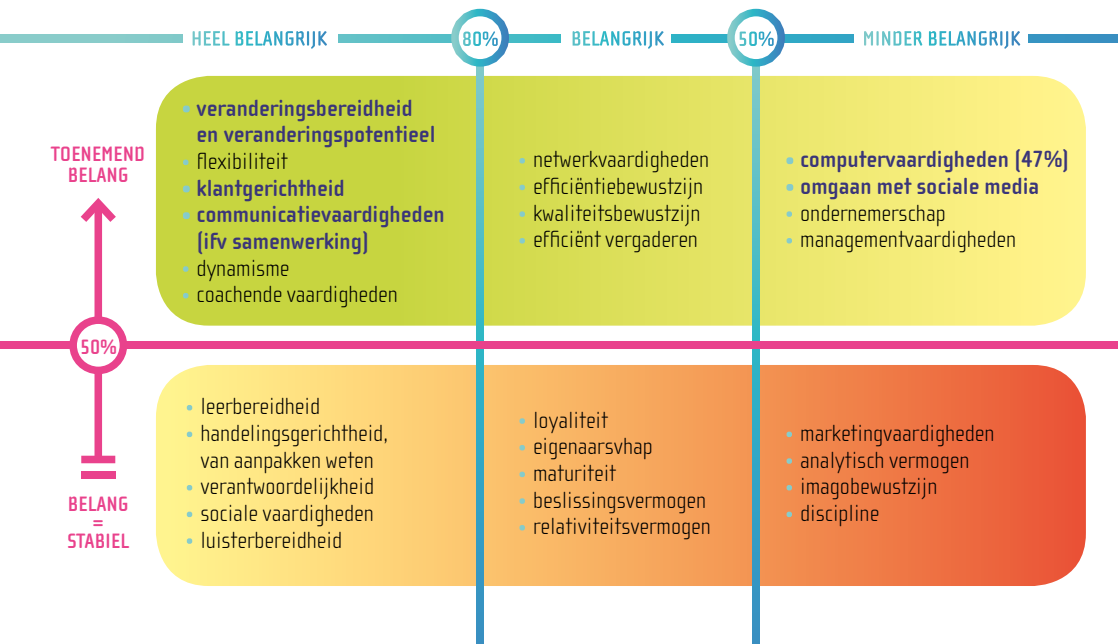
HEEL BELANGRIJK 80% BELANGRIJK 50% MINDER BELANGRIJK

TOENEMEND BELANG

• veranderingsbereidheid en veranderingspotentieel
• flexibiliteit
• klantgerichtheid
• communicatievaardigheden (ifv samenwerking)
• dynamisme
• coachende vaardigheden

• netwerkvaardigheden
• efficiëntiebewustzijn
• kwaliteitsbewustzijn
• efficiënt vergaderen

• computervaardigheden (47%)
• omgaan met sociale media
• ondernemerschap
• managementvaardigheden

50%

BELANG = STABIEL

• leerbereidheid
• handelingsgerichtheid, van aanpakken weten
• verantwoordelijkheid
• sociale vaardigheden
• luisterbereidheid

• loyaliteit
• eigenaarsvhap
• maturiteit
• beslissingsvermogen
• relativiteitsvermogen

• marketingvaardigheden
• analytisch vermogen
• imagobewustzijn
• discipline